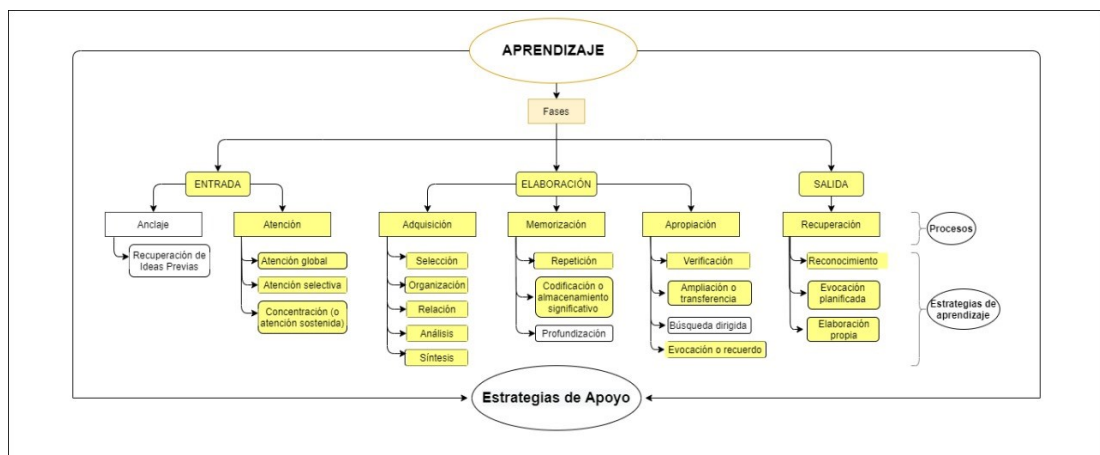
APRENDIZAJE

Fases

ENTRADA

ELABORACIÓN

SALIDA

Anclaje

Recuperación de Ideas Previas

Atención

Atención global

Atención selectiva

Concentración (o atención sostenida)

Adquisición

Selección

Organización

Relación

Análisis

Síntesis

Memorización

Repetición

Codificación o almacenamiento significativo

Profundización

Apropiación

Verificación

Ampliación o transferencia

Búsqueda dirigida

Evocación o recuerdo

Recuperación

Reconocimiento

Evocación planificada

Elaboración propia

Procesos

Estrategias de aprendizaje

Estrategias de Apoyo